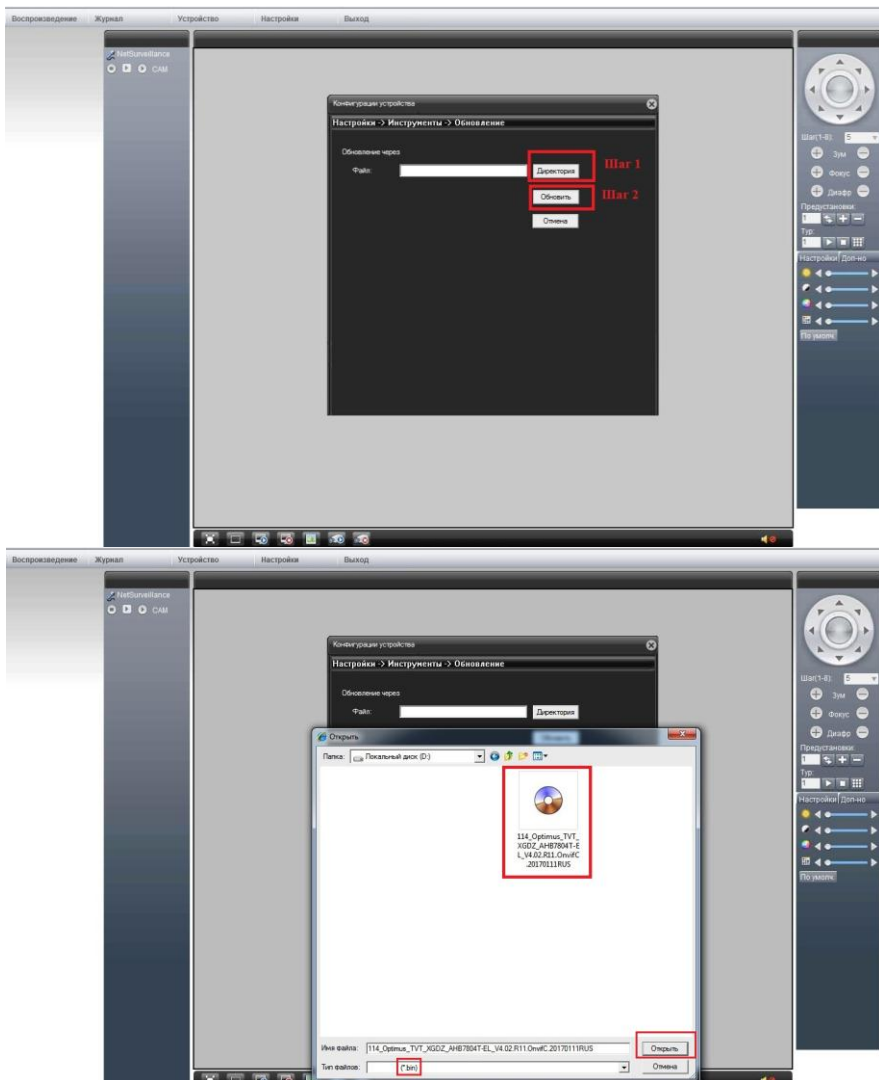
Воспроизведение Журнал Устройство Настройки Выход

NetSurveillance
CAM

Конфигурации устройства
Настройки -> Инструменты -> Обновление

Обновление через
Файл:
Директория Шаг 1
Обновить Шаг 2
Отмена

Шаг(1-8): 5
Зум
Фокус
Диафр
Предустановки:
1
Тур:
1
Настройки Доп-но
По умолч.

Воспроизведение Журнал Устройство Настройки Выход

NetSurveillance
CAM

Конфигурации устройства
Настройки -> Инструменты -> Обновление

Обновление через
Файл:
Директория

Открыть
Папка: Локальный диск (D:)
114_Optimus_TVT_XGDZ_AHB7804T-EL_V4.02.R11.OnvifC.20170111RUS

Имя файла: 114_Optimus_TVT_XGDZ_AHB7804T-EL_V4.02.R11.OnvifC.20170111RUS
Тип файлов: (*.bin)
Открыть
Отмена

Шаг(1-8): 5
Зум
Фокус
Диафр
Предустановки:
1
Тур:
1
Настройки Доп-но
По умолч.